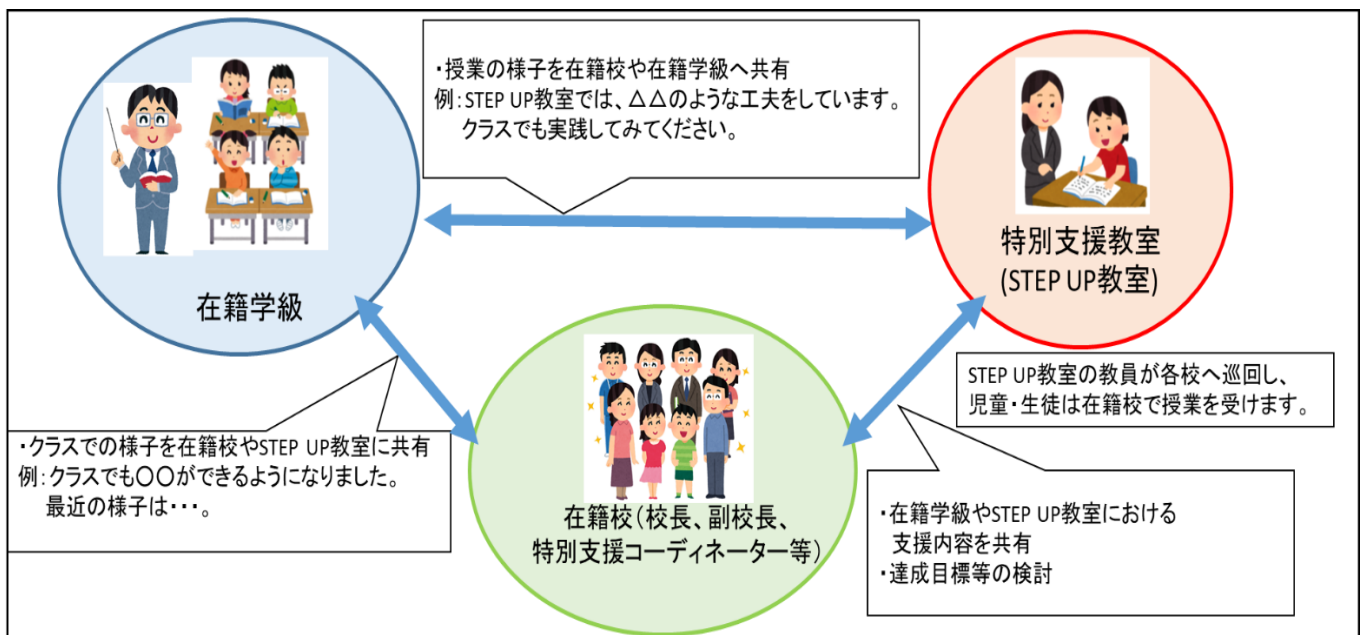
・授業の様子を在籍校や在籍学級へ共有
例：STEP UP教室では、△△のような工夫をしています。
クラスでも実践してみてください。

在籍学級

特別支援教室
(STEP UP教室)

STEP UP教室の教員が各校へ巡回し、
児童・生徒は在籍校で授業を受けます。

・クラスでの様子を在籍校やSTEP UP教室に共有
例：クラスでも〇〇ができるようになりました。
最近の様子は・・・。

在籍校（校長、副校長、
特別支援コーディネーター等）

・在籍学級やSTEP UP教室における
支援内容を共有
・達成目標等の検討